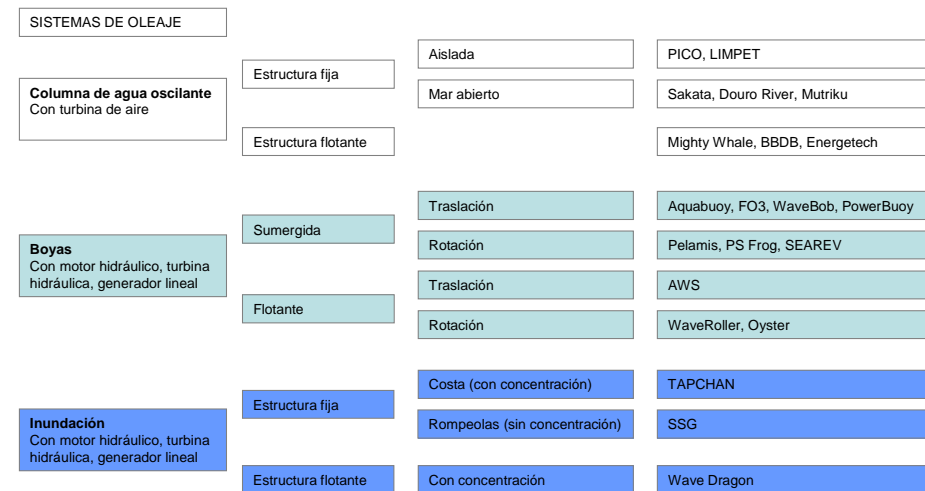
SISTEMAS DE OLEAJE

**Columna de agua oscilante**
Con turbina de aire

Estructura fija

Aislada

PICO, LIMPET

Mar abierto

Sakata, Douro River, Mutriku

Estructura flotante

Mighty Whale, BBDB, Energetech

**Boyas**
Con motor hidráulico, turbina hidráulica, generador lineal

Sumergida

Traslación

Aquabuoy, FO3, WaveBob, PowerBuoy

Rotación

Pelamis, PS Frog, SEAREV

Flotante

Traslación

AWS

Rotación

WaveRoller, Oyster

**Inundación**
Con motor hidráulico, turbina hidráulica, generador lineal

Estructura fija

Costa (con concentración)

TAPCHAN

Rompeolas (sin concentración)

SSG

Estructura flotante

Con concentración

Wave Dragon